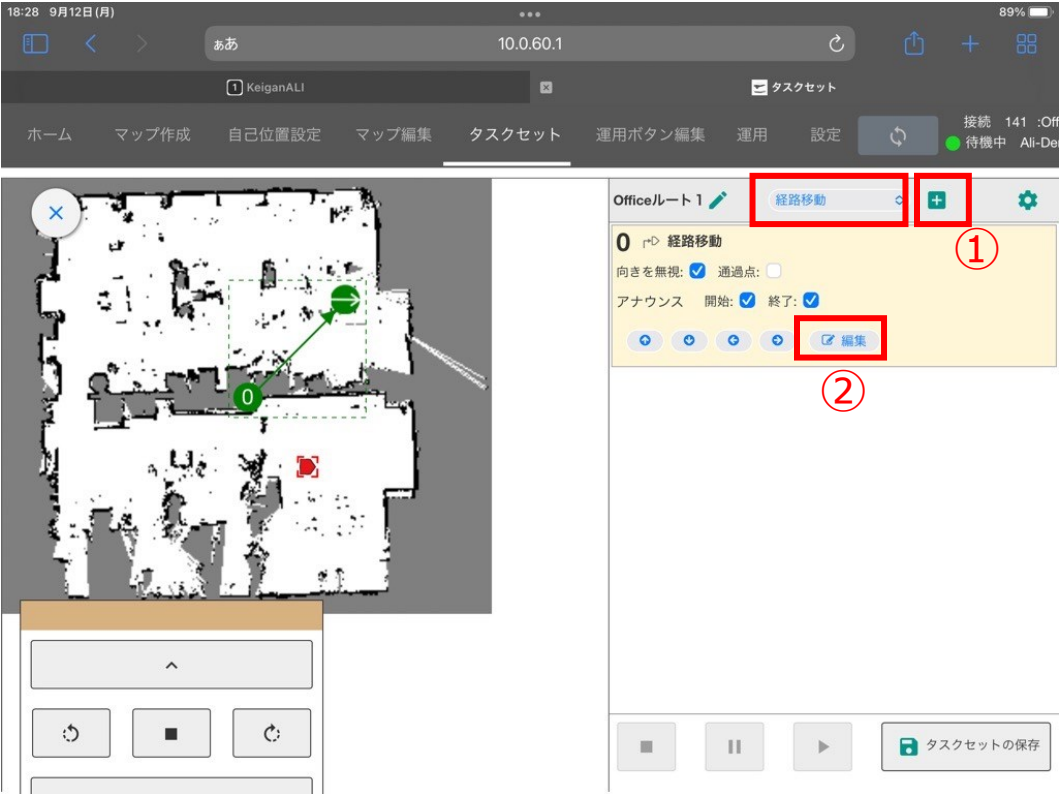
18:28 9月12日(月)

89%

ぁあ

10.0.60.1

KeiganALI

タスクセット

ホーム
マップ作成
自己位置設定
マップ編集
タスクセット
運用ボタン編集
運用
設定

接続 141 :Off
待機中 Ali-De

Officeルート１
経路移動

①

0 経路移動

向きを無視: 通過点:

アナウンス 開始: 終了:

編集

②

0

タスクセットの保存